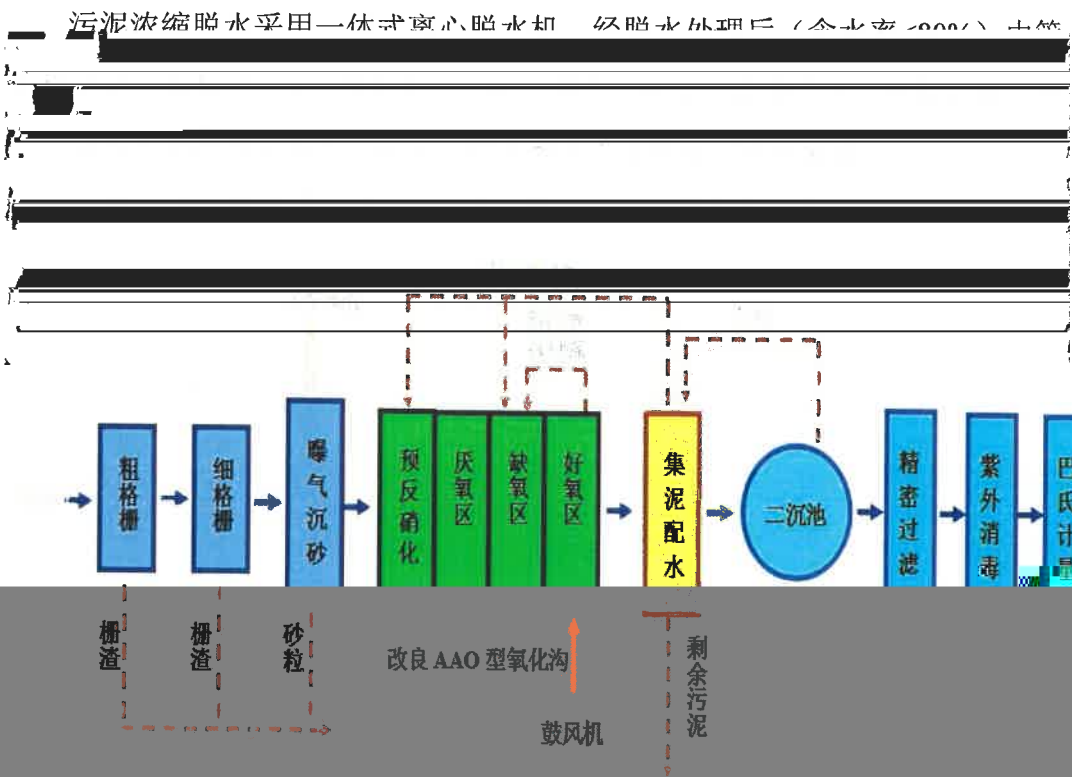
污泥浓缩脱水采用一体式离心脱水机，经脱水处理后（含水率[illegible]）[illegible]

粗格栅

细格栅

曝气沉砂

预反硝化

厌氧区

缺氧区

好氧区

集泥配水

二沉池

精密过滤

紫外消毒

巴氏计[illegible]

栅渣

栅渣

砂粒

改良 AAO 型氧化沟

鼓风机

剩余污泥